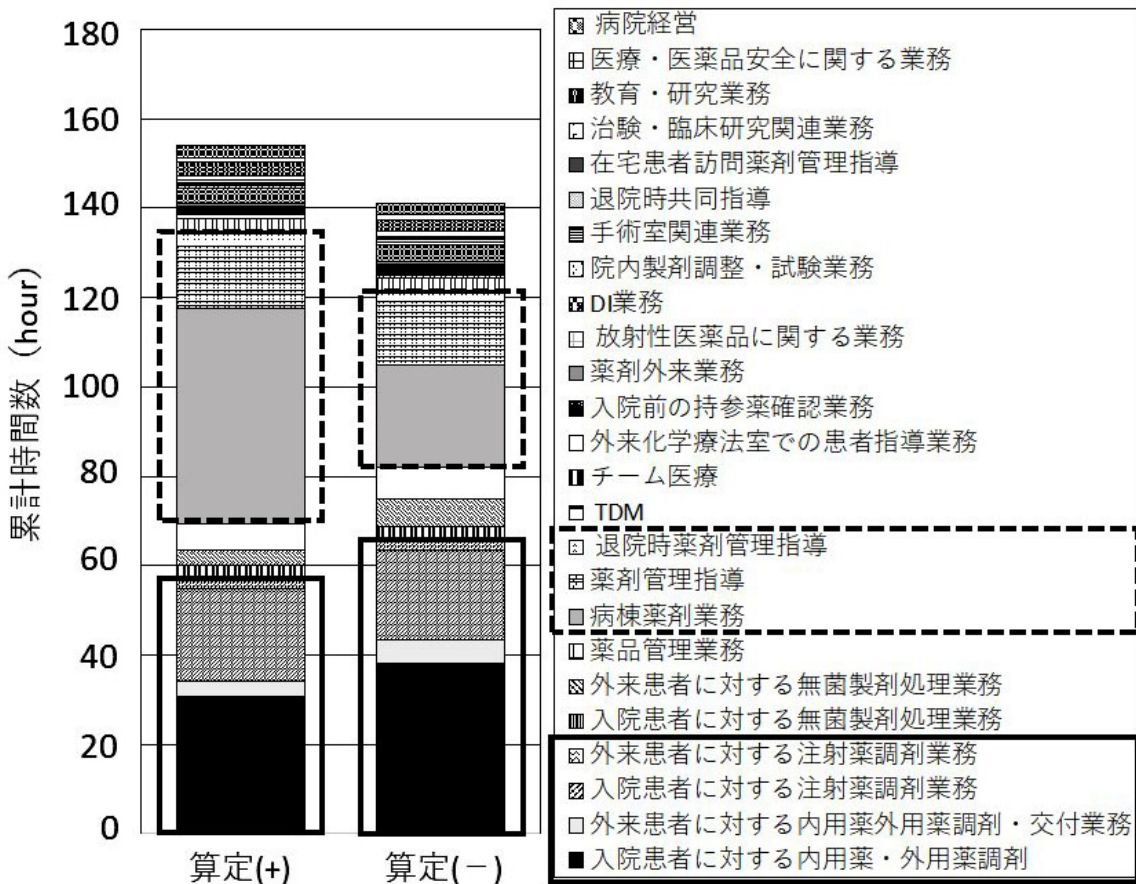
累計時間数（hour）

180
160
140
120
100
80
60
40
20
0

算定(+)
算定(−)

病院経営
医療・医薬品安全に関する業務
教育・研究業務
治験・臨床研究関連業務
在宅患者訪問薬剤管理指導
退院時共同指導
手術室関連業務
院内製剤調整・試験業務
DI業務
放射性医薬品に関する業務
薬剤外来業務
入院前の持参薬確認業務
外来化学療法室での患者指導業務
チーム医療
TDM
退院時薬剤管理指導
薬剤管理指導
病棟薬剤業務
薬品管理業務
外来患者に対する無菌製剤処理業務
入院患者に対する無菌製剤処理業務
外来患者に対する注射薬調剤業務
入院患者に対する注射薬調剤業務
外来患者に対する内用薬外用薬調剤・交付業務
入院患者に対する内用薬・外用薬調剤